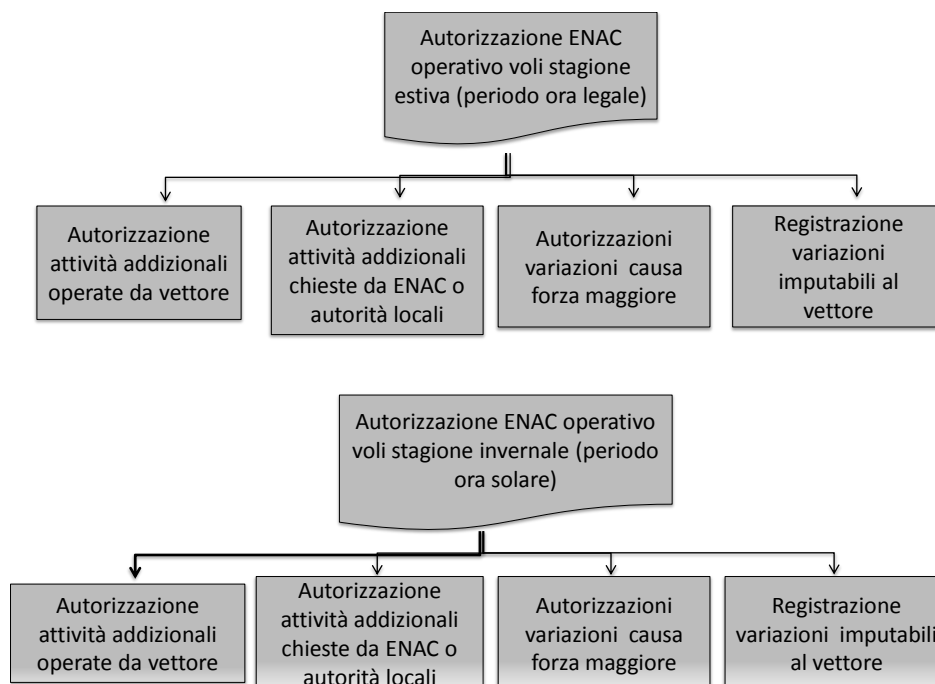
Autorizzazione ENAC operativo voli stagione estiva (periodo ora legale)

Autorizzazione attività addizionali operate da vettore

Autorizzazione attività addizionali chieste da ENAC o autorità locali

Autorizzazioni variazioni causa forza maggiore

Registrazione variazioni imputabili al vettore

Autorizzazione ENAC operativo voli stagione invernale (periodo ora solare)

Autorizzazione attività addizionali operate da vettore

Autorizzazione attività addizionali chieste da ENAC o autorità locali

Autorizzazioni variazioni causa forza maggiore

Registrazione variazioni imputabili al vettore